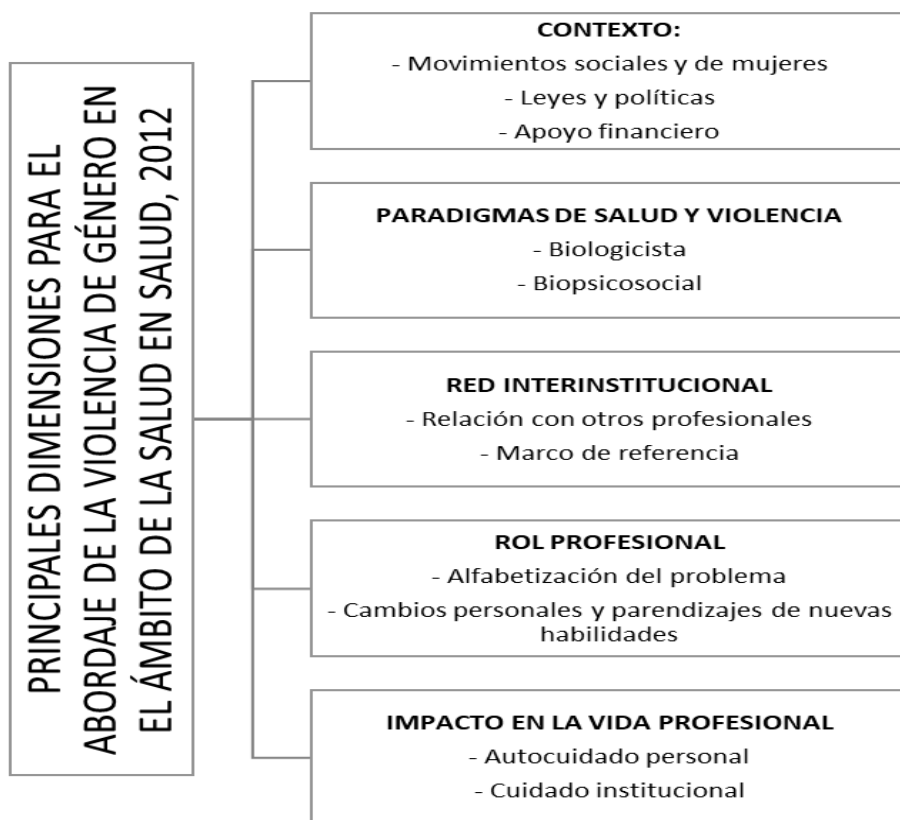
PRINCIPALES DIMENSIONES PARA EL ABORDAJE DE LA VIOLENCIA DE GÉNERO EN EL ÁMBITO DE LA SALUD EN SALUD, 2012

CONTEXTO:
- Movimientos sociales y de mujeres
- Leyes y políticas
- Apoyo financiero

PARADIGMAS DE SALUD Y VIOLENCIA
- Biologicista
- Biopsicosocial

RED INTERINSTITUCIONAL
- Relación con otros profesionales
- Marco de referencia

ROL PROFESIONAL
- Alfabetización del problema
- Cambios personales y parendizajes de nuevas habilidades

IMPACTO EN LA VIDA PROFESIONAL
- Autocuidado personal
- Cuidado institucional